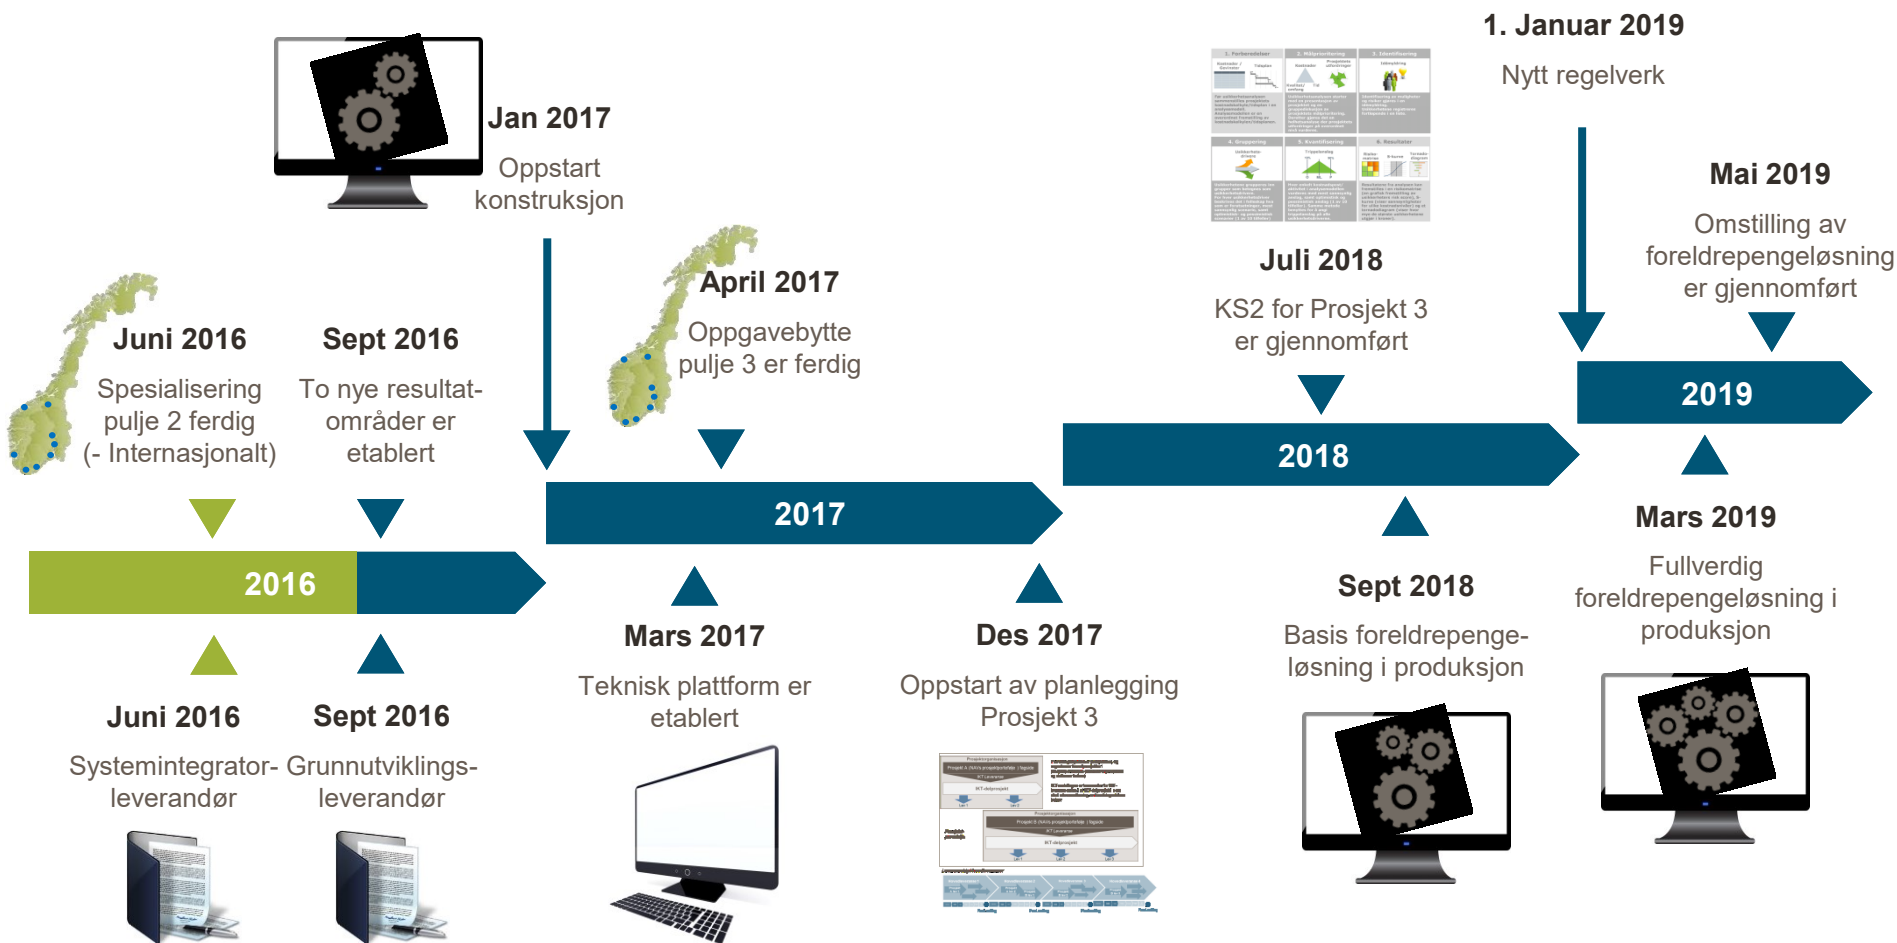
Jan 2017

Oppstart konstruksjon

1. Januar 2019

Nytt regelverk

Mai 2019

Omstilling av foreldrepengeløsning er gjennomført

Juli 2018

KS2 for Prosjekt 3 er gjennomført

April 2017

Oppgavebytte pulje 3 er ferdig

Juni 2016

Spesialisering pulje 2 ferdig (- Internasjonalt)

Sept 2016

To nye resultatområder er etablert

2019

2018

2017

2016

Mars 2019

Fullverdig foreldrepengeløsning i produksjon

Sept 2018

Basis foreldrepengeløsning i produksjon

Mars 2017

Teknisk plattform er etablert

Des 2017

Oppstart av planlegging Prosjekt 3

Juni 2016

Systemintegratorleverandør

Sept 2016

Grunnutviklingsleverandør